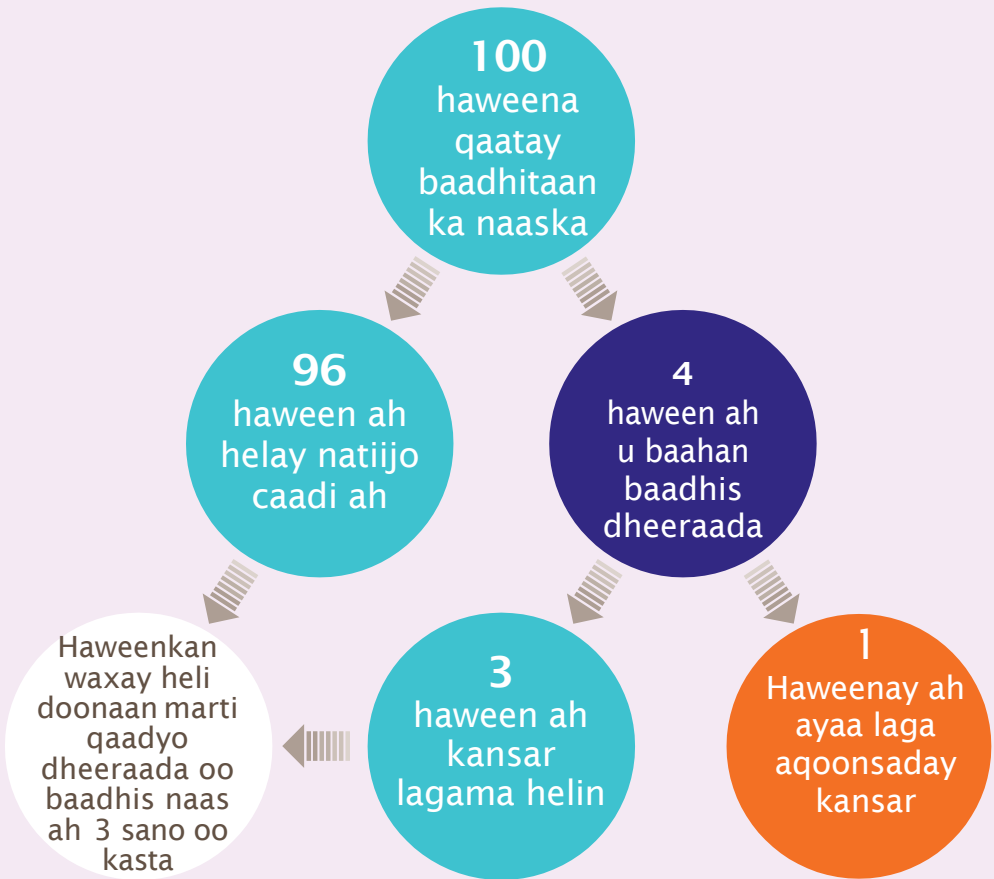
100
haweena qaatay baadhitaan ka naaska

96
haween ah helay natiijo caadi ah

4
haween ah u baahan baadhis dheeraada

Haweenkan waxay heli doonaan marti qaadyo dheeraada oo baadhis naas ah 3 sano oo kasta

3
haween ah kansar lagama helin

1
Haweenay ah ayaa laga aqoonsaday kansar